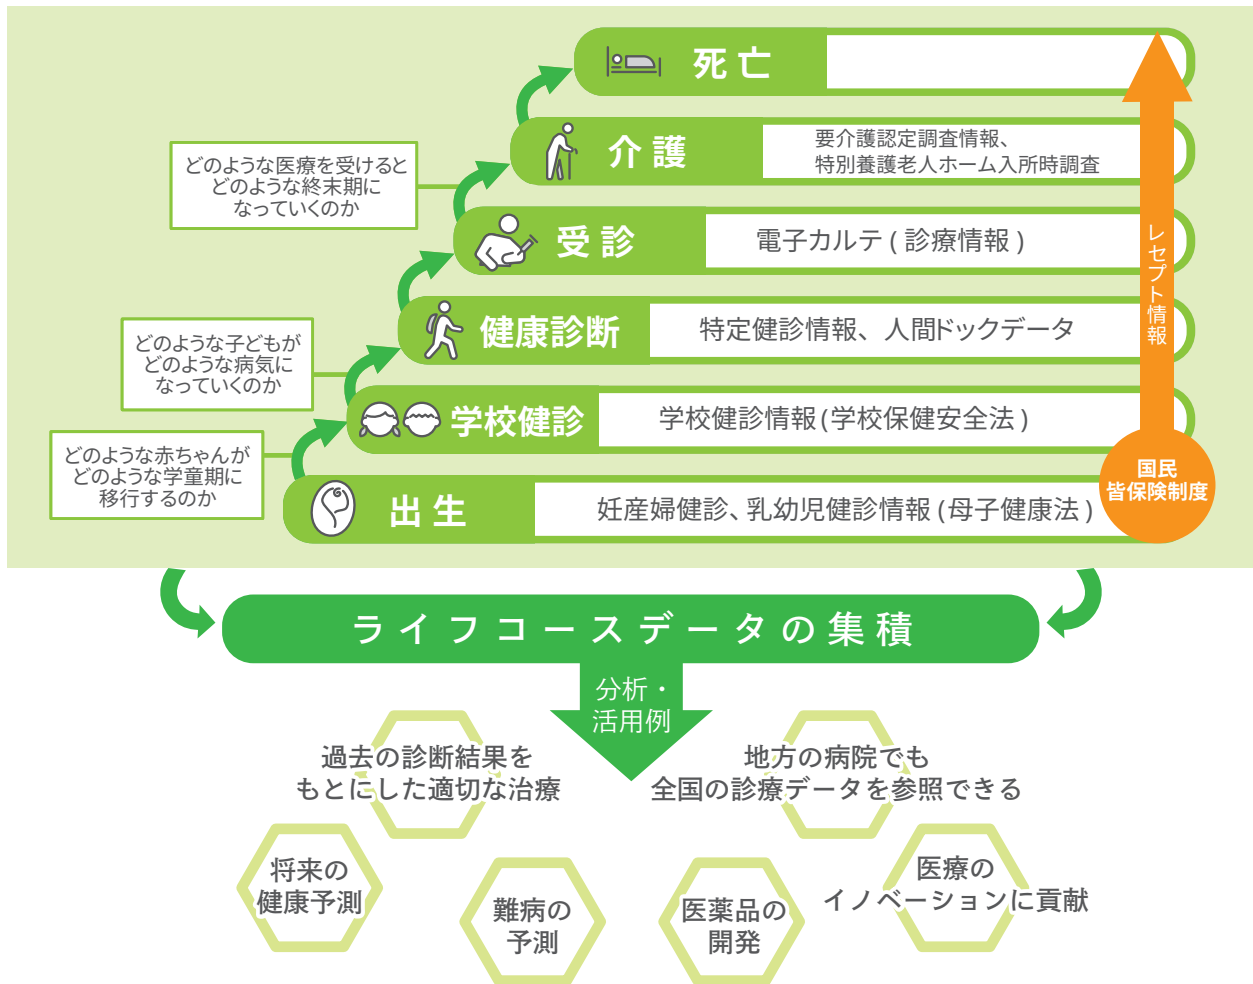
死亡

介護
要介護認定調査情報、
特別養護老人ホーム入所時調査

どのような医療を受けると
どのような終末期に
なっていくのか

受診
電子カルテ(診療情報)

健康診断
特定健診情報、人間ドックデータ

どのような子どもが
どのような病気に
なっていくのか

学校健診
学校健診情報(学校保健安全法)

どのような赤ちゃんが
どのような学童期に
移行するのか

出生
妊産婦健診、乳幼児健診情報(母子健康法)

レセプト情報

国民
皆保険制度

ライフコースデータの集積

分析・
活用例

過去の診断結果を
もとにした適切な治療

地方の病院でも
全国の診療データを参照できる

将来の
健康予測

難病の
予測

医薬品の
開発

医療の
イノベーションに貢献